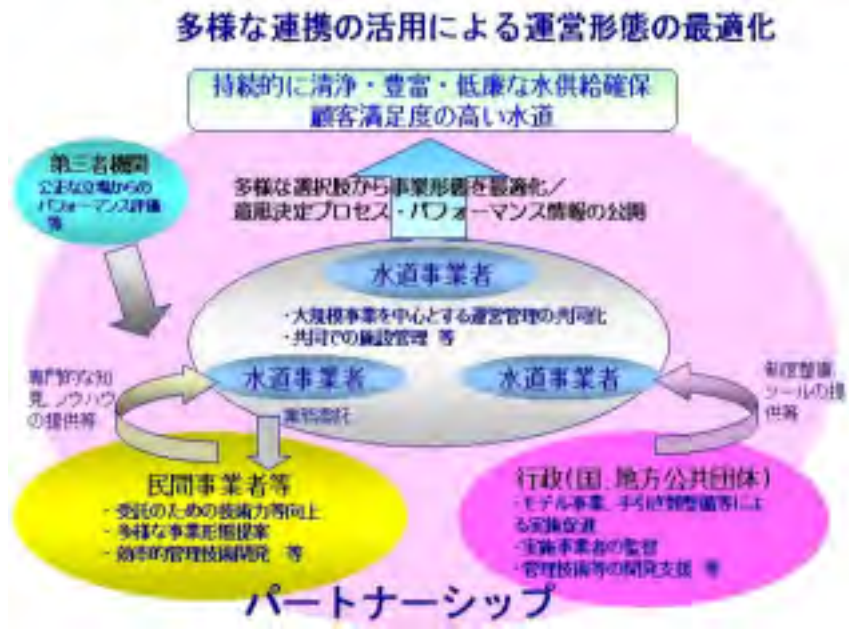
多様な連携の活用による運営形態の最適化

持続的に清浄・豊富・低廉な水供給確保
顧客満足度の高い水道

第三者機関
公正な立場からの
パフォーマンス評価
等

多様な選択肢から事業形態を最適化／
意思決定プロセス・パフォーマンス情報の公開

水道事業者

・大規模事業を中心とする運営管理の共同化
・共同での施設管理　等

専門的な知見、ノウハウの提供等

水道事業者

水道事業者

制度整備
ツールの提供等

業務委託

民間事業者等
・受託のための技術力等向上
・多様な事業形態提案
・効率的管理技術開発　等

行政(国、地方公共団体)
・モデル事業、手引き類整備等による実施促進
・実施事業者の監督
・管理技術等の開発支援　等

パートナーシップ